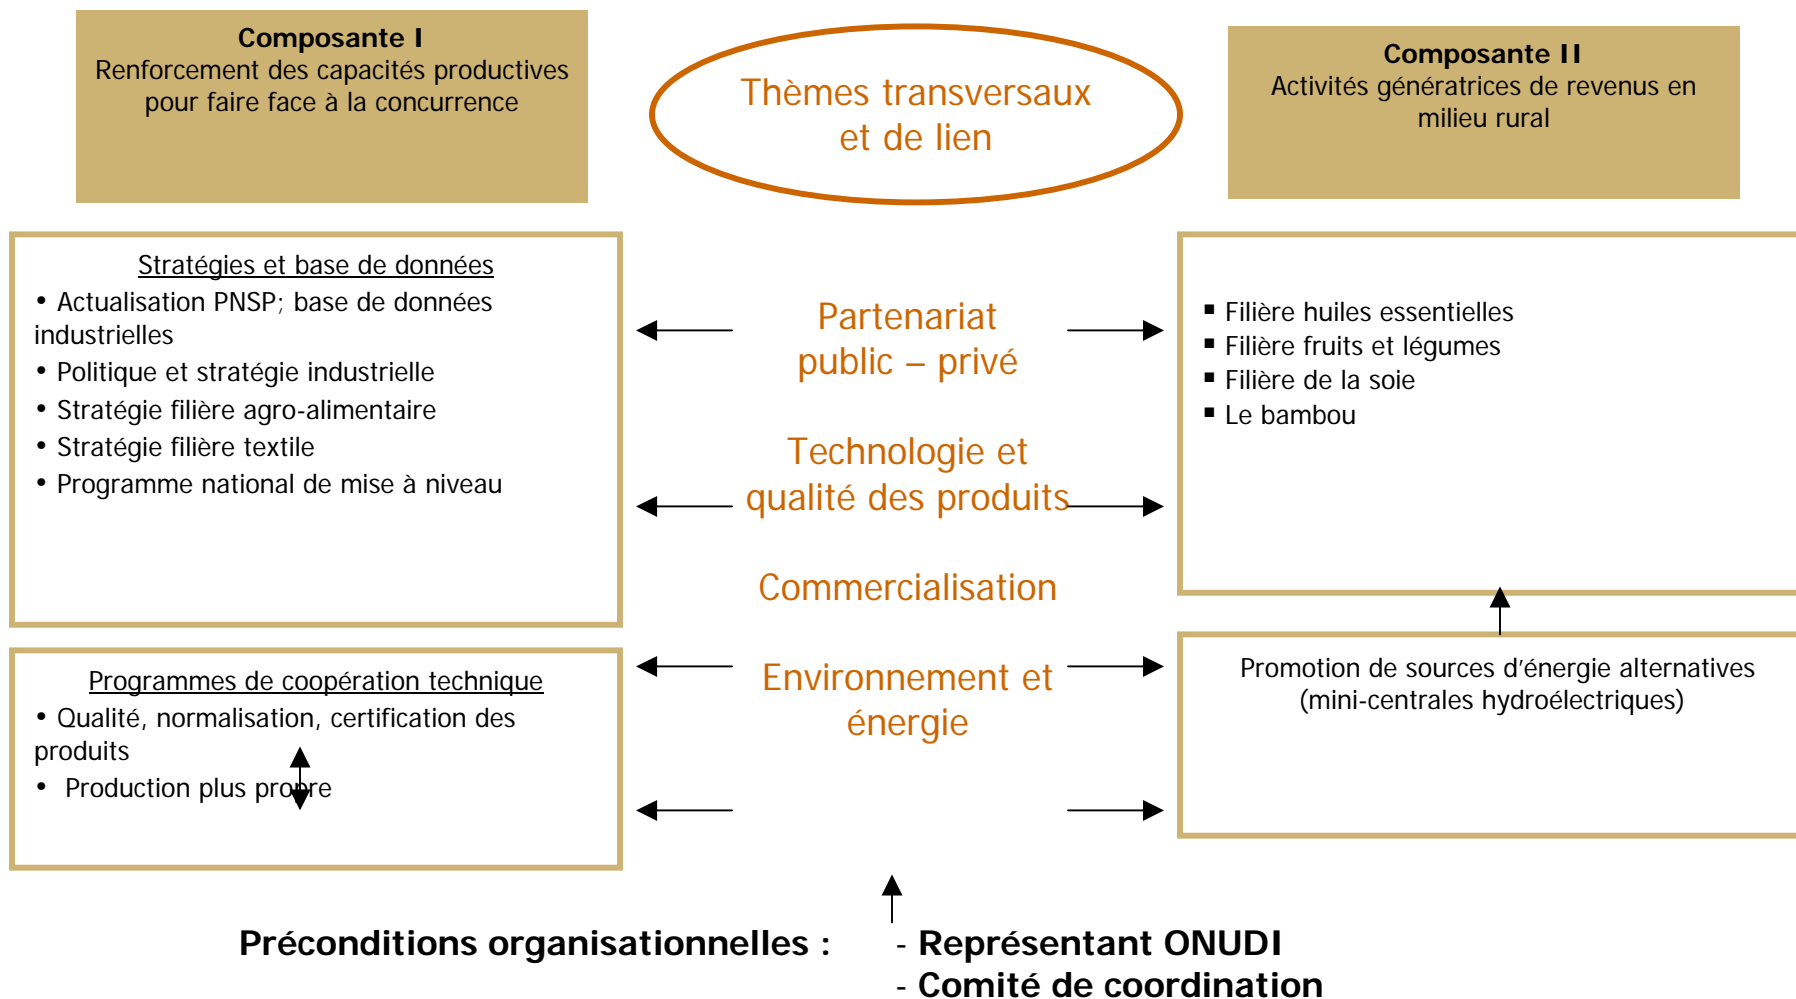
**Composante I**
Renforcement des capacités productives pour faire face à la concurrence

Thèmes transversaux et de lien

**Composante II**
Activités génératrices de revenus en milieu rural

Stratégies et base de données
• Actualisation PNSP; base de données industrielles
• Politique et stratégie industrielle
• Stratégie filière agro-alimentaire
• Stratégie filière textile
• Programme national de mise à niveau

Partenariat public – privé

Technologie et qualité des produits

Commercialisation

Environnement et énergie

▪ Filière huiles essentielles
▪ Filière fruits et légumes
▪ Filière de la soie
▪ Le bambou

Programmes de coopération technique
• Qualité, normalisation, certification des produits
• Production plus propre

Promotion de sources d'énergie alternatives (mini-centrales hydroélectriques)

**Préconditions organisationnelles :** - **Représentant ONUDI**
- **Comité de coordination**